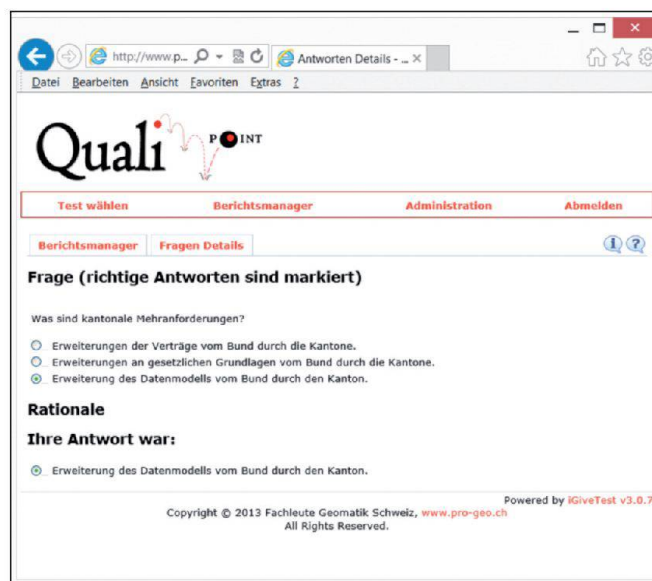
http://www.p... Antworten Details - ...

Datei Bearbeiten Ansicht Favoriten Extras ?

Quali POINT

Test wählen Berichtsmanager Administration Abmelden

Berichtsmanager Fragen Details

Frage (richtige Antworten sind markiert)

Was sind kantonale Mehranforderungen?

Erweiterungen der Verträge vom Bund durch die Kantone.
Erweiterungen an gesetzlichen Grundlagen vom Bund durch die Kantone.
Erweiterung des Datenmodells vom Bund durch den Kanton.

Rationale

Ihre Antwort war:

Erweiterung des Datenmodells vom Bund durch den Kanton.

Powered by iGiveTest v3.0.7

Copyright © 2013 Fachleute Geomatik Schweiz, www.pro-geo.ch
All Rights Reserved.